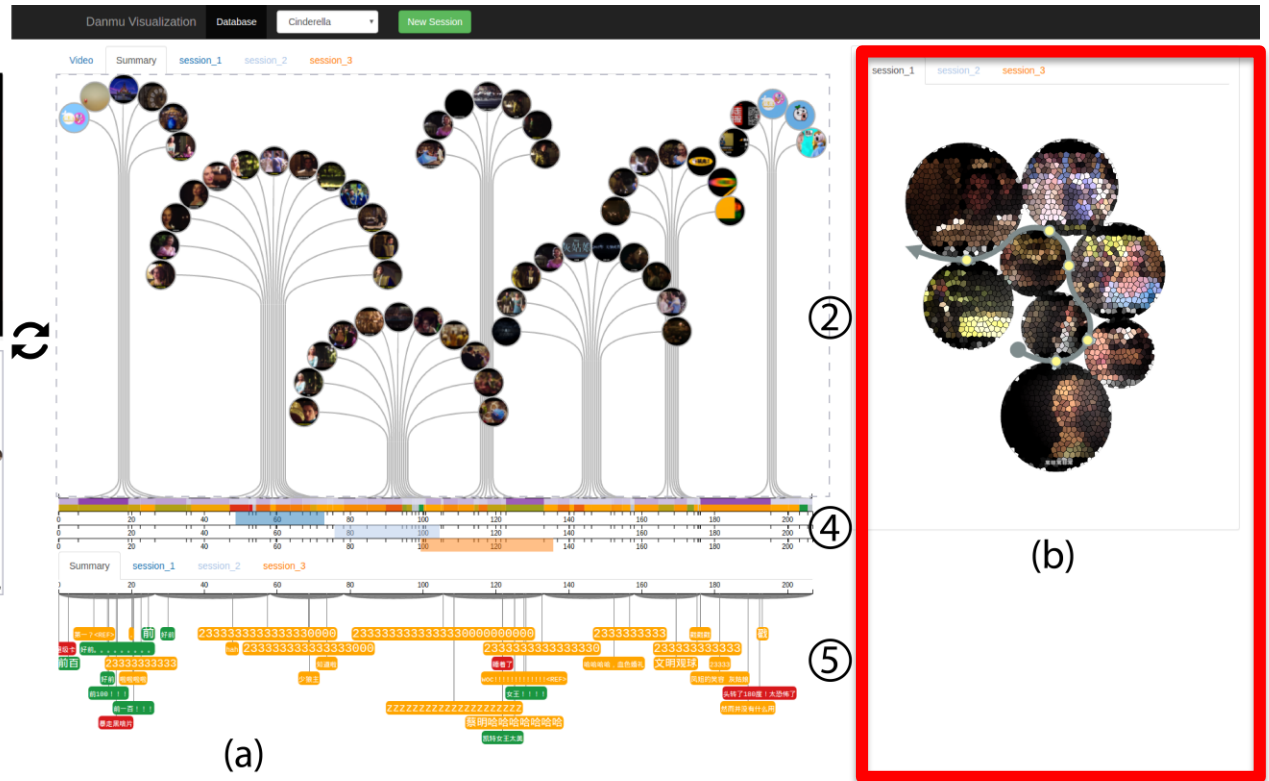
Danmu Visualization Database Cinderella New Session

Video Summary session_1 session_2 session_3

session_1 session_2 session_3

②

0 20 40 60 80 100 120 140 160 180 200
0 20 40 60 80 100 120 140 160 180 200
0 20 40 60 80 100 120 140 160 180 200

④

(b)

Summary session_1 session_2 session_3

0 20 40 60 80 100 120 140 160 180 200

⑤

前 好前
前百
23333333333
23333333333333330000
2333333333333333000000000
2333333333
23333333333333333000
233333333333333330
23333333333
文明观球
ZZZZZZZZZZZZZZZZZZZZ
聪明哈哈哈哈哈哈哈
前

(a)